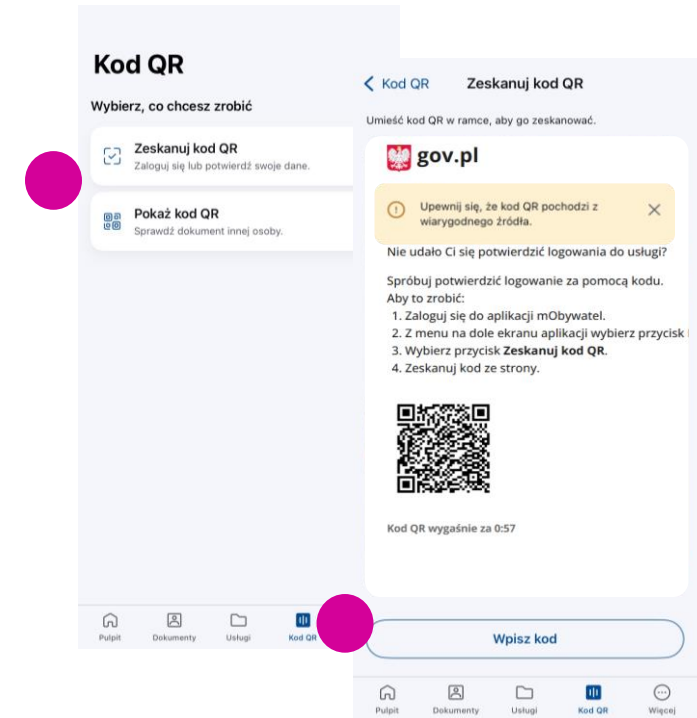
Kod QR

Wybierz, co chcesz zrobić

Zeskanuj kod QR
Zaloguj się lub potwierdź swoje dane.

Pokaż kod QR
Sprawdź dokument innej osoby.

Pulpit
Dokumenty
Usługi
Kod QR

< Kod QR
Zeskanuj kod QR

Umieść kod QR w ramce, aby go zeskanować.

gov.pl

Upewnij się, że kod QR pochodzi z wiarygodnego źródła.

Nie udało Ci się potwierdzić logowania do usługi?

Spróbuj potwierdzić logowanie za pomocą kodu.
Aby to zrobić:
1. Zaloguj się do aplikacji mObywatel.
2. Z menu na dole ekranu aplikacji wybierz przycisk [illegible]
3. Wybierz przycisk **Zeskanuj kod QR**.
4. Zeskanuj kod ze strony.

Kod QR wygaśnie za 0:57

Wpisz kod

Pulpit
Dokumenty
Usługi
Kod QR
Więcej